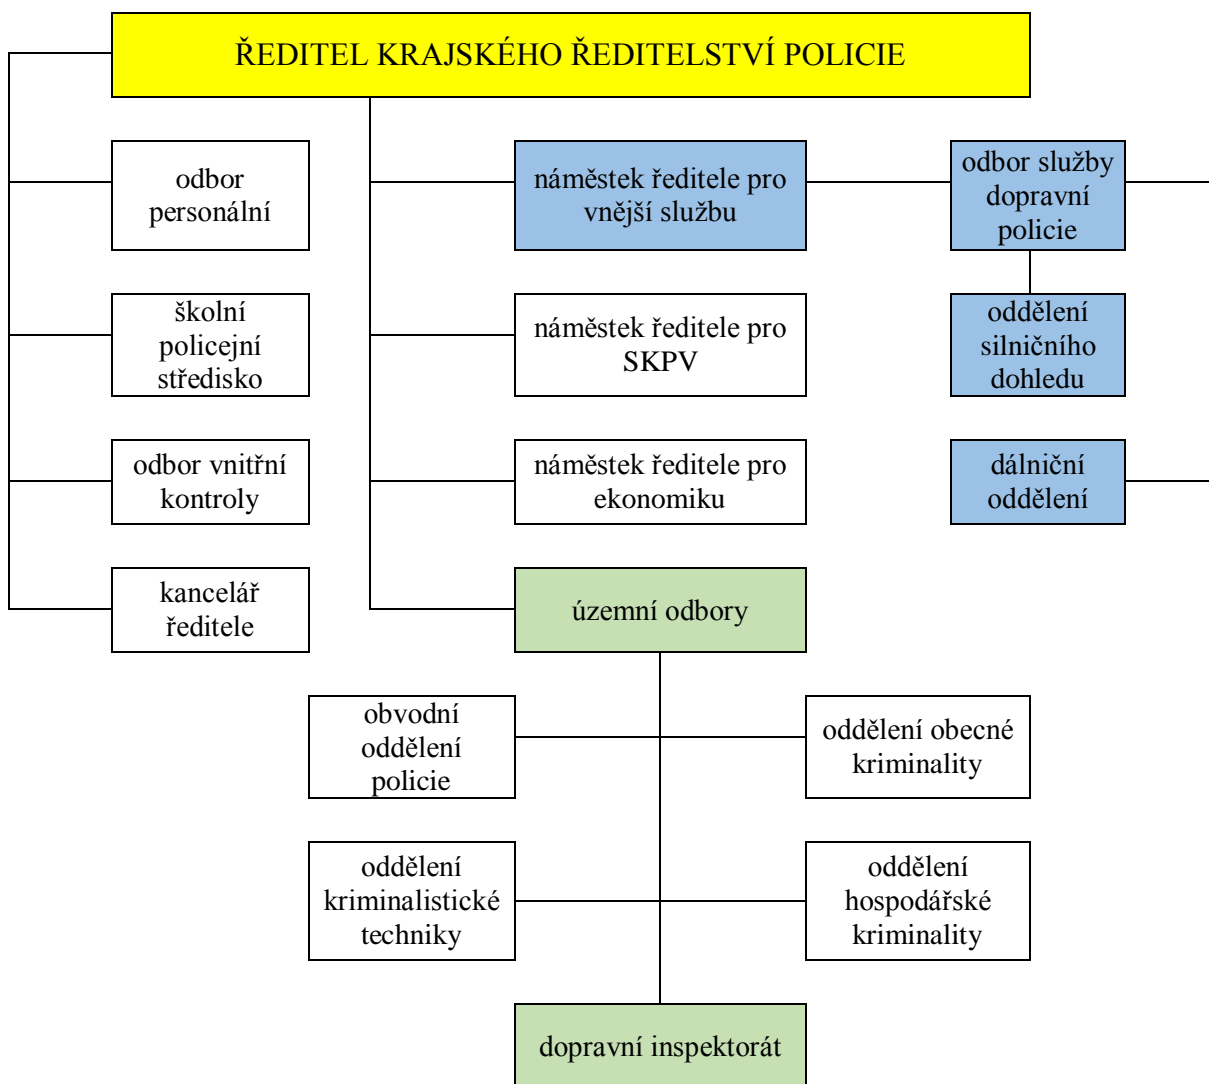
ŘEDITEL KRAJSKÉHO ŘEDITELSTVÍ POLICIE

odbor personální

školní policejní středisko

odbor vnitřní kontroly

kancelář ředitele

náměstek ředitele pro vnější službu

náměstek ředitele pro SKPV

náměstek ředitele pro ekonomiku

územní odbory

odbor služby dopravní policie

oddělení silničního dohledu

dálniční oddělení

obvodní oddělení policie

oddělení obecné kriminality

oddělení kriminalistické techniky

oddělení hospodářské kriminality

dopravní inspektorát